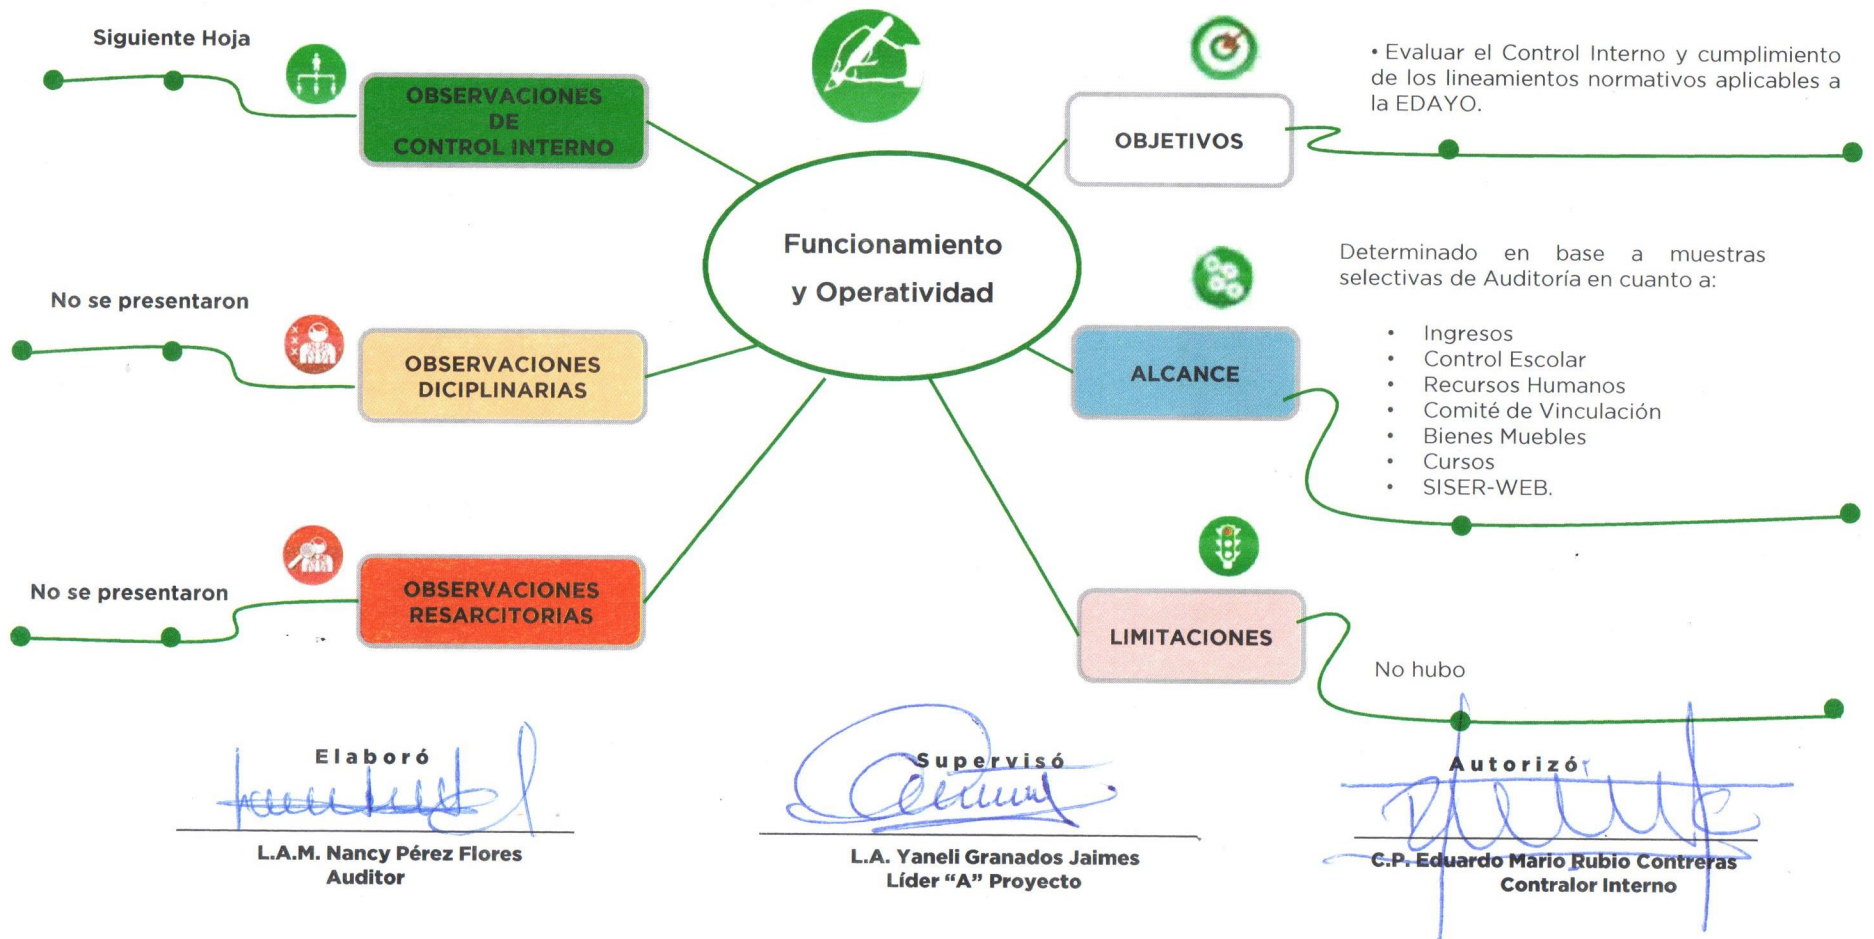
Siguiente Hoja

OBSERVACIONES DE CONTROL INTERNO

Funcionamiento y Operatividad

OBJETIVOS

• Evaluar el Control Interno y cumplimiento de los lineamientos normativos aplicables a la EDAYO.

No se presentaron

OBSERVACIONES DICIPLINARIAS

ALCANCE

Determinado en base a muestras selectivas de Auditoría en cuanto a:

• Ingresos
• Control Escolar
• Recursos Humanos
• Comité de Vinculación
• Bienes Muebles
• Cursos
• SISER-WEB.

No se presentaron

OBSERVACIONES RESARCITORIAS

LIMITACIONES

No hubo

Elaboró
L.A.M. Nancy Pérez Flores
Auditor

Supervisó
L.A. Yaneli Granados Jaimes
Líder "A" Proyecto

Autorizó
C.P. Eduardo Mario Rubio Contreras
Contralor Interno